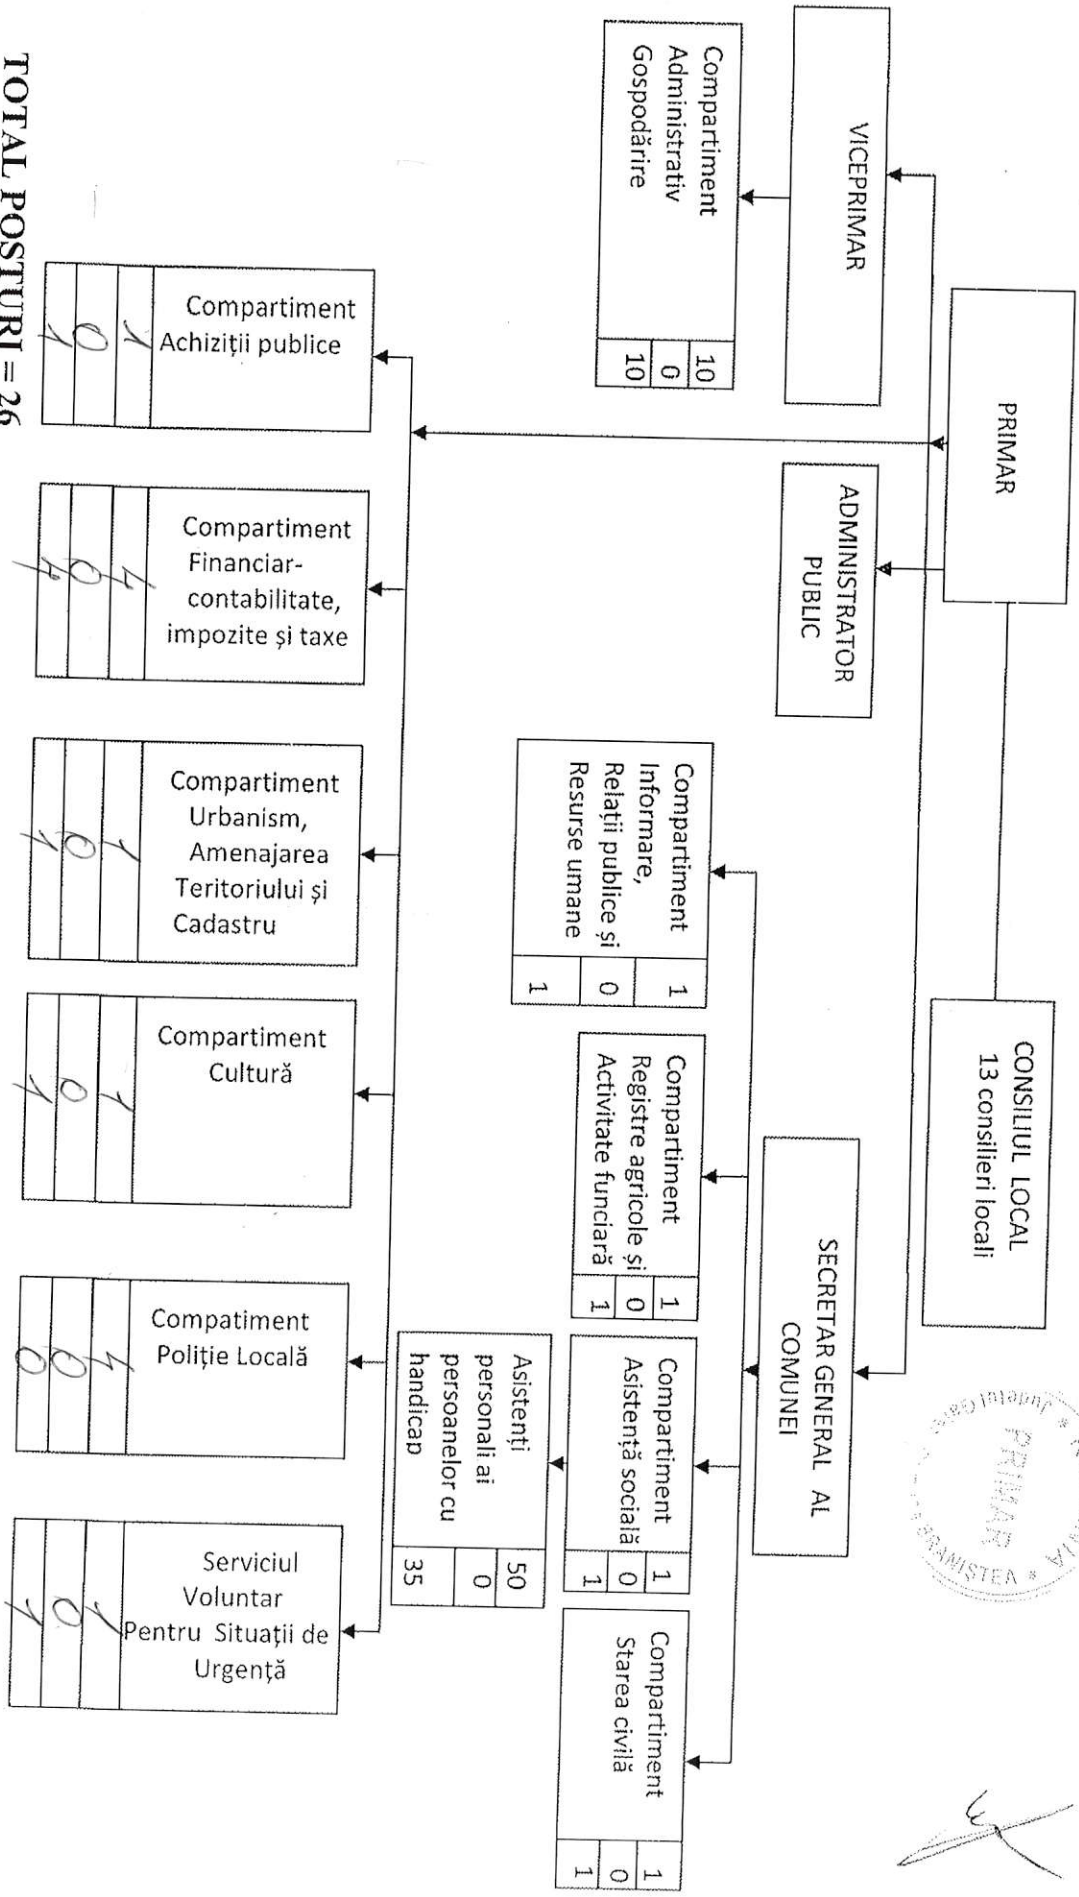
PRIMAR

VICEPRIMAR

ADMINISTRATOR PUBLIC

CONSILIUL LOCAL
13 consilieri locali

SECRETAR GENERAL AL COMUNEI

Compartiment Administrativ Gospodărire
10
0
10

Compartiment Informare, Relații publice și Resurse umane
1
0
1

Compartiment Registre agricole și Activitate funciară
1
0
1

Compartiment Asistență socială
1
0
1

Compartiment Starea civilă
1
0
1

Asistenți personali ai persoanelor cu handicap
50
0
35

Compartiment Achiziții publice
1
0
1

Compartiment Financiar-contabilitate, impozite și taxe
4
0
4

Compartiment Urbanism, Amenajarea Teritoriului și Cadastru
1
0
1

Compartiment Cultură
1
0
1

Compatiment Poliție Locală
4
0
0

Serviciul Voluntar Pentru Situații de Urgență
1
0
1

PRIMAR
Județul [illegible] BRANIȘTEA

TOTAL POSTURI = 26